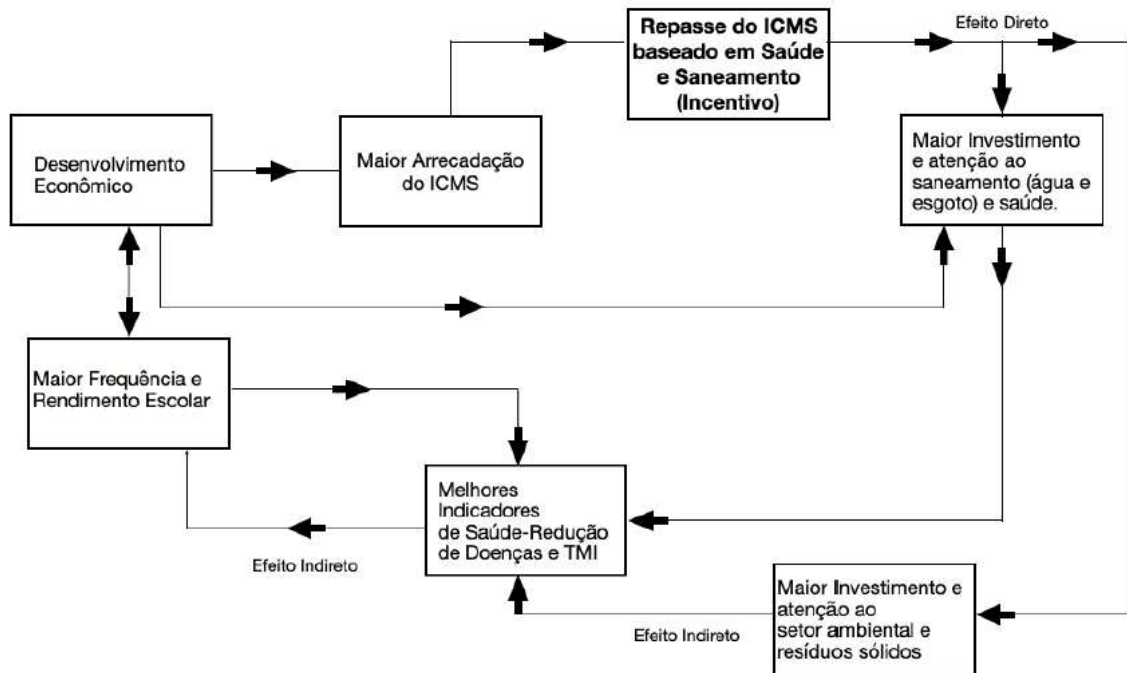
Repasse do ICMS baseado em Saúde e Saneamento (Incentivo)

Efeito Direto

Desenvolvimento Econômico

Maior Arrecadação do ICMS

Maior Investimento e atenção ao saneamento (água e esgoto) e saúde.

Maior Frequência e Rendimento Escolar

Melhores Indicadores de Saúde-Redução de Doenças e TMI

Efeito Indireto

Maior Investimento e atenção ao setor ambiental e resíduos sólidos

Efeito Indireto